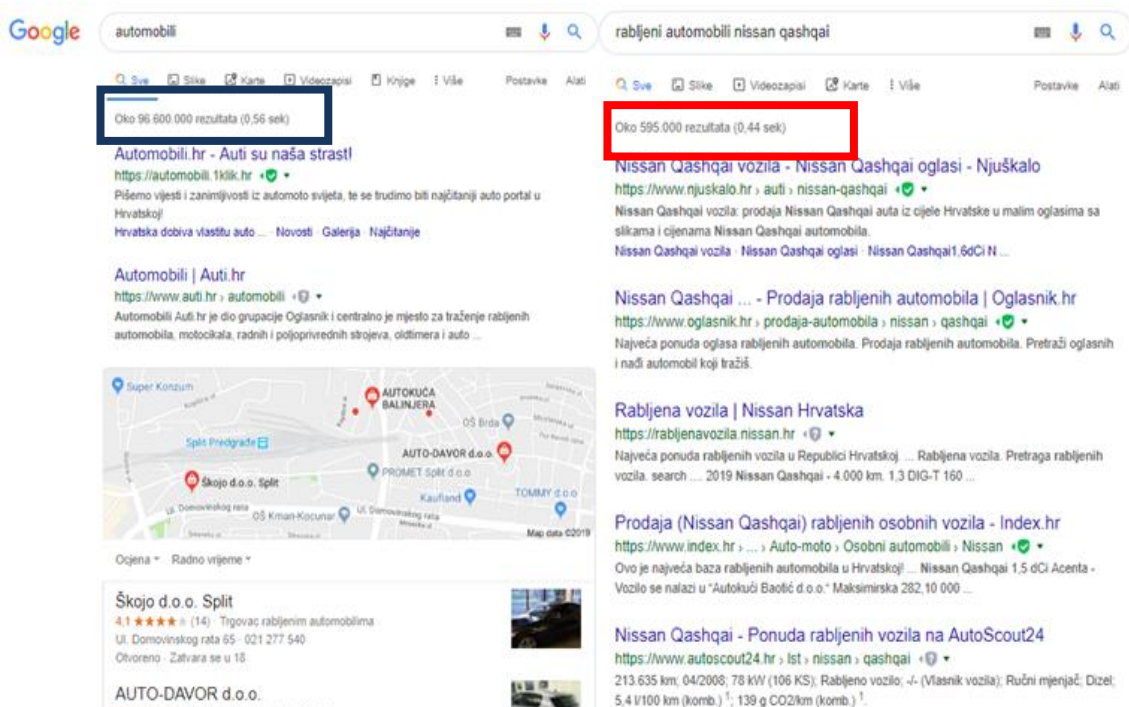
Google

automobili

Sve Slike Karte Videozapisi Knjige Više Postavke Alati

Oko 96.600.000 rezultata (0,56 sek)

Automobili.hr - Auti su naša strast!
https://automobili.1klik.hr
Pišemo vijesti i zanimljivosti iz automoto svijeta, te se trudimo biti najčitaniji auto portal u Hrvatskoj!
Hrvatska dobiva vlastitu auto ... · Novosti · Galerija · Najčitanije

Automobili | Auti.hr
https://www.auti.hr › automobili
Automobili Auti.hr je dio grupacije Oglasnik i centralno je mjesto za traženje rabljenih automobila, motocikala, radnih i poljoprivrednih strojeva, oldtimera i auto ...

Super Konzum
AUTOKUĆA BALINJERA
OŠ Brda
Split Predgrađe
AUTO-DAVOR d.o.o.
PROMET Split d.o.o
Škojo d.o.o. Split
Kaufland
TOMMY d.o.o
OŠ Kman-Kocunar
Ul. Domovinskog rata
Map data ©2019

Ocjena Radno vrijeme

Škojo d.o.o. Split
4,1 ★★★★ (14) · Trgovac rabljenim automobilima
Ul. Domovinskog rata 65 · 021 277 540
Otvoreno · Zatvara se u 18

AUTO-DAVOR d.o.o.

rabljeni automobili nissan qashqai

Sve Slike Videozapisi Karte Više Postavke Alati

Oko 595.000 rezultata (0,44 sek)

Nissan Qashqai vozila - Nissan Qashqai oglasi - Njuškalo
https://www.njuskalo.hr › auti › nissan-qashqai
Nissan Qashqai vozila: prodaja Nissan Qashqai auta iz cijele Hrvatske u malim oglasima sa slikama i cijenama Nissan Qashqai automobila.
Nissan Qashqai vozila · Nissan Qashqai oglasi · Nissan Qashqai1,6dCi N ...

Nissan Qashqai ... - Prodaja rabljenih automobila | Oglasnik.hr
https://www.oglasnik.hr › prodaja-automobila › nissan › qashqai
Najveća ponuda oglasa rabljenih automobila. Prodaja rabljenih automobila. Pretraži oglasnih i nađi automobil koji tražiš.

Rabljena vozila | Nissan Hrvatska
https://rabljenavozila.nissan.hr
Najveća ponuda rabljenih vozila u Republici Hrvatskoj. ... Rabljena vozila. Pretraga rabljenih vozila. search .... 2019 Nissan Qashqai - 4.000 km. 1,3 DIG-T 160 ...

Prodaja (Nissan Qashqai) rabljenih osobnih vozila - Index.hr
https://www.index.hr › ... › Auto-moto › Osobni automobili › Nissan
Ovo je najveća baza rabljenih automobila u Hrvatskoj! ... Nissan Qashqai 1,5 dCi Acenta - Vozilo se nalazi u "Autokući Baotić d.o.o." Maksimirska 282,10 000 ...

Nissan Qashqai - Ponuda rabljenih vozila na AutoScout24
https://www.autoscout24.hr › lst › nissan › qashqai
213.635 km; 04/2008; 78 kW (106 KS); Rabljeno vozilo; -/- (Vlasnik vozila); Ručni mjenjač; Dizel; 5,4 l/100 km (komb.) $^1$; 139 g CO2/km (komb.) $^1$.